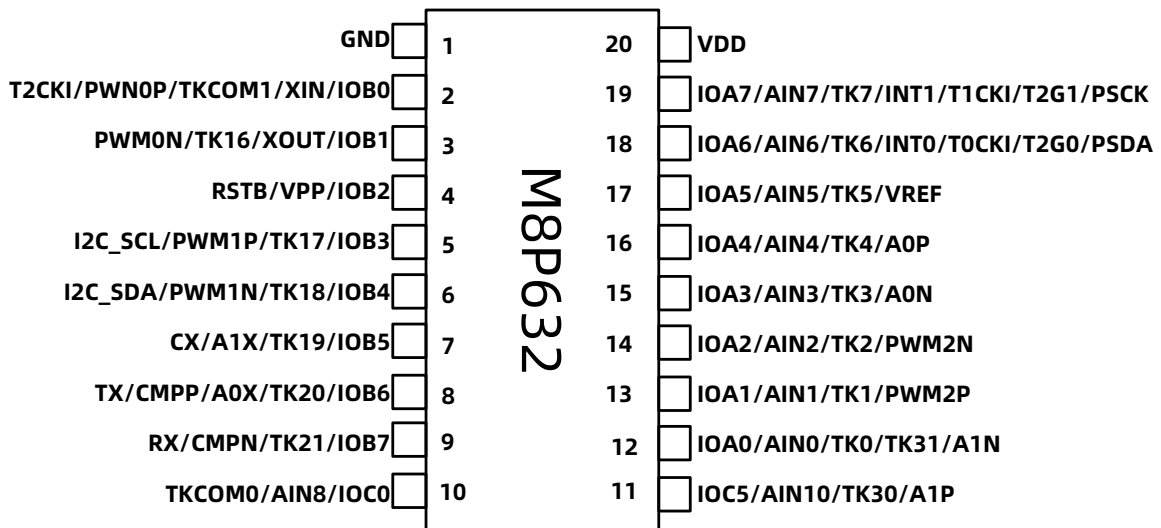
GND 1
T2CKI/PWN0P/TKCOM1/XIN/IOB0 2
PWM0N/TK16/XOUT/IOB1 3
RSTB/VPP/IOB2 4
I2C_SCL/PWM1P/TK17/IOB3 5
I2C_SDA/PWM1N/TK18/IOB4 6
CX/A1X/TK19/IOB5 7
TX/CMPP/A0X/TK20/IOB6 8
RX/CMPN/TK21/IOB7 9
TKCOM0/AIN8/IOC0 10

M8P632

20 VDD
19 IOA7/AIN7/TK7/INT1/T1CKI/T2G1/PSCK
18 IOA6/AIN6/TK6/INT0/T0CKI/T2G0/PSDA
17 IOA5/AIN5/TK5/VREF
16 IOA4/AIN4/TK4/A0P
15 IOA3/AIN3/TK3/A0N
14 IOA2/AIN2/TK2/PWM2N
13 IOA1/AIN1/TK1/PWM2P
12 IOA0/AIN0/TK0/TK31/A1N
11 IOC5/AIN10/TK30/A1P